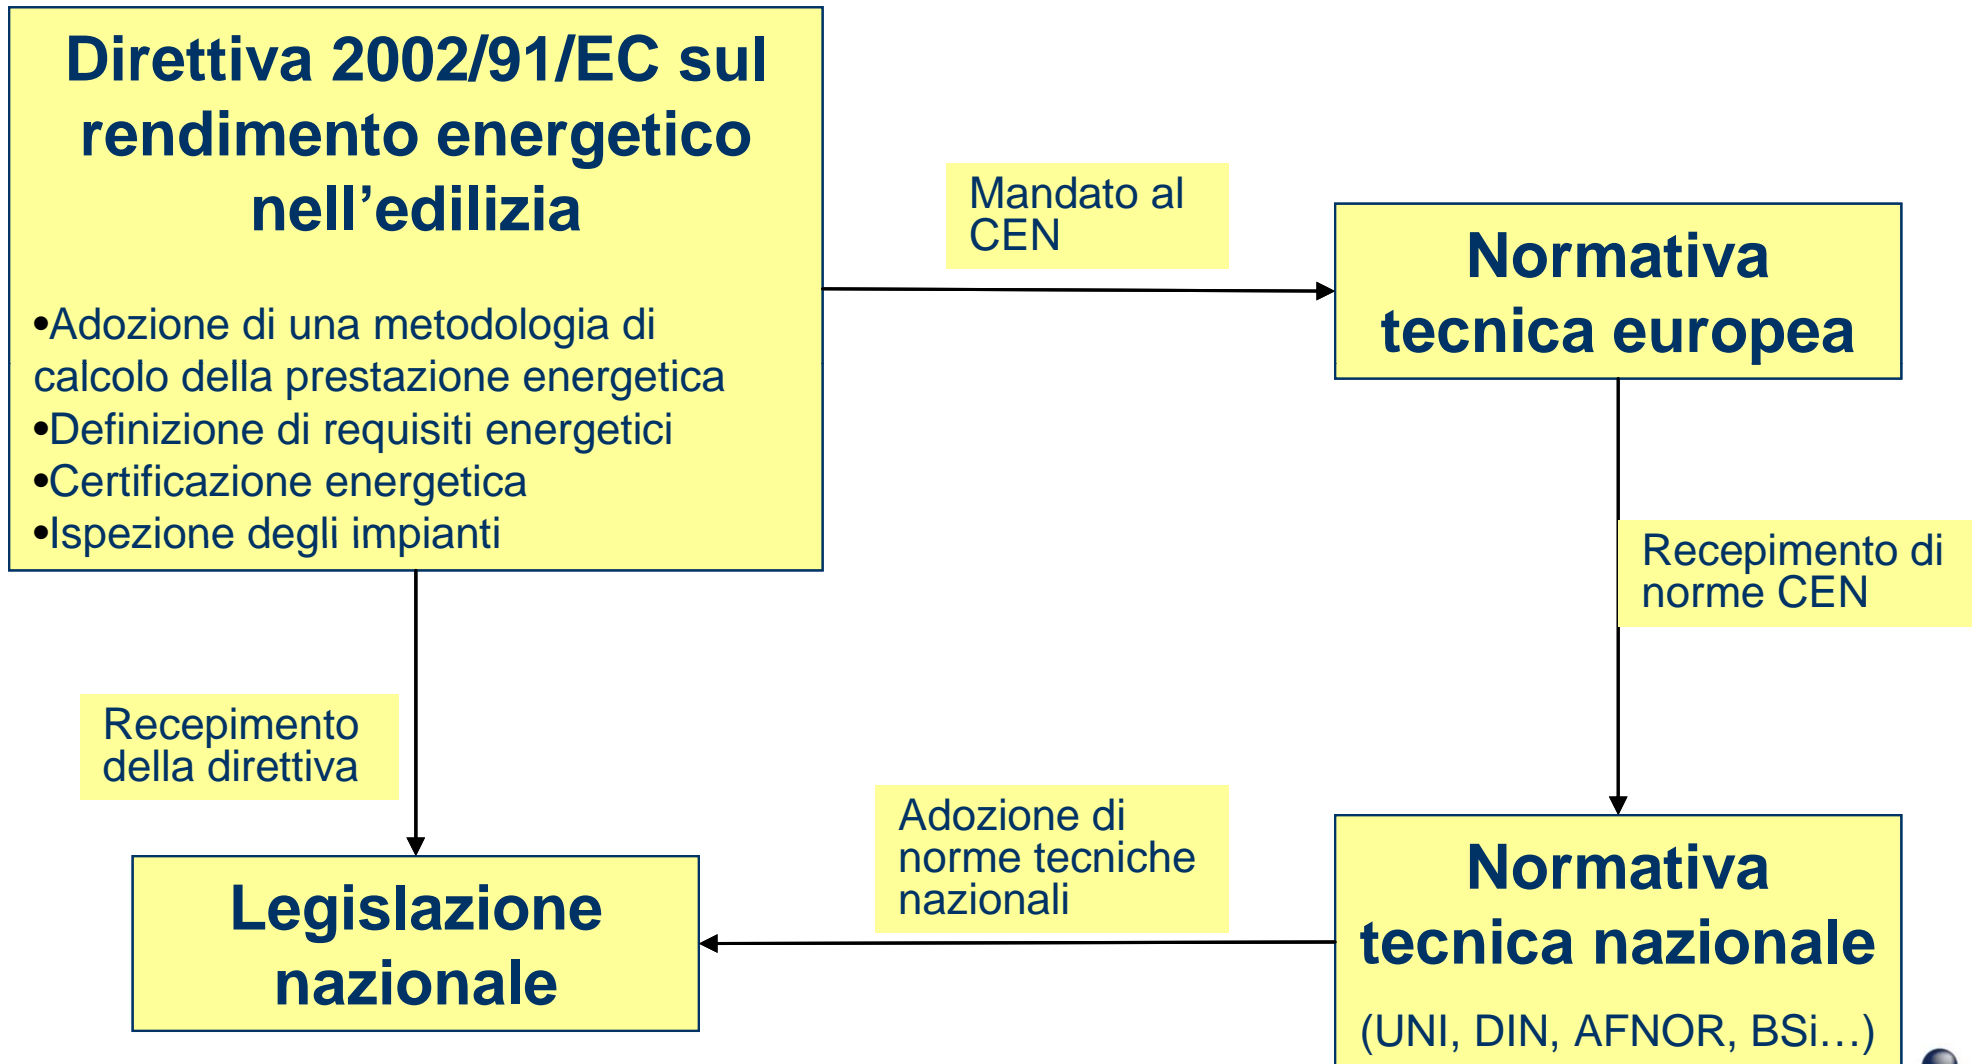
Direttiva 2002/91/EC sul rendimento energetico nell’edilizia

•Adozione di una metodologia di calcolo della prestazione energetica
•Definizione di requisiti energetici
•Certificazione energetica
•Ispezione degli impianti

Mandato al CEN

Normativa tecnica europea

Recepimento di norme CEN

Recepimento della direttiva

Adozione di norme tecniche nazionali

Legislazione nazionale

Normativa tecnica nazionale

(UNI, DIN, AFNOR, BSi…)